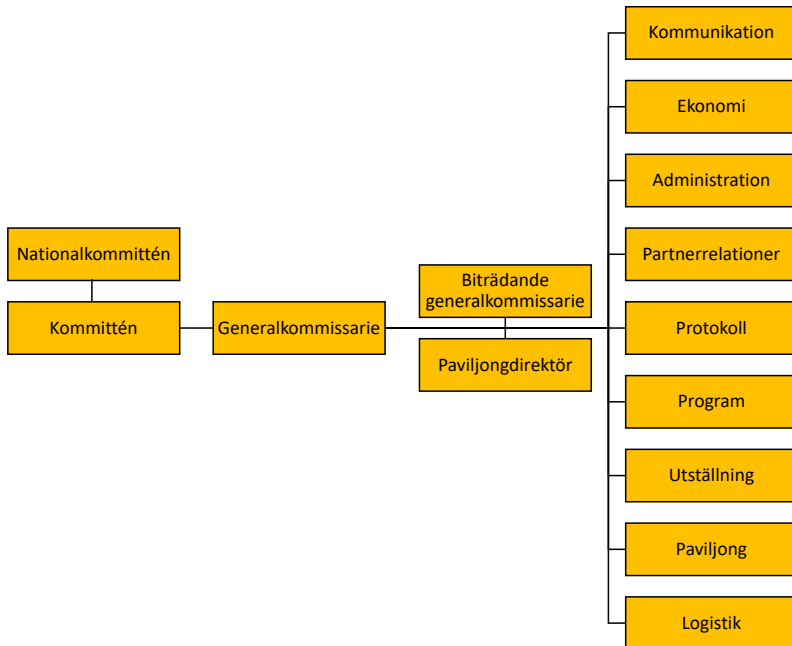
Nationalkommittén

Kommittén

Generalkommissarie

Biträdande generalkommissarie

Paviljongdirektör

Kommunikation

Ekonomi

Administration

Partnerrelationer

Protokoll

Program

Utställning

Paviljong

Logistik